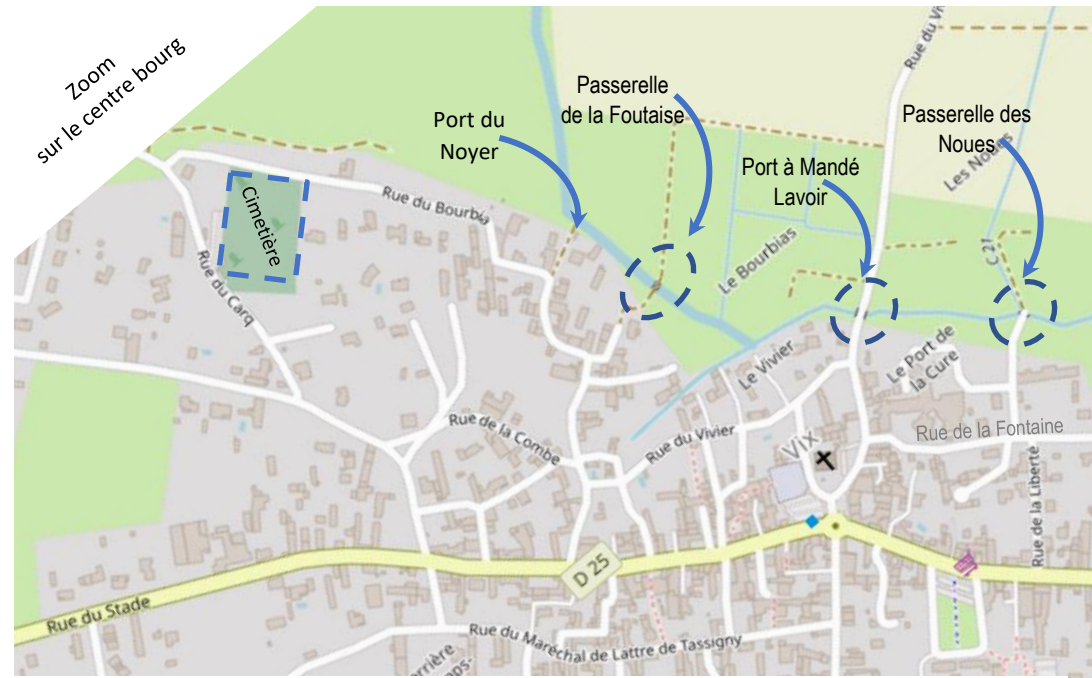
Zoom
sur le centre bourg

Port du Noyer

Passerelle de la Foutaise

Port à Mandé Lavoir

Passerelle des Noues

Cimetière

Rue du Bourbia

Rue du Carq

Le Bourbias

Les Noues

C 21

Le Vivier

Le Port de la Cure

Rue de la Fontaine

Rue de la Combe

Rue du Vivier

Vix

Rue de la Liberté

D 25

Rue du Stade

Rue du Maréchal de Lattre de Tassigny

Rue du Vi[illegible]